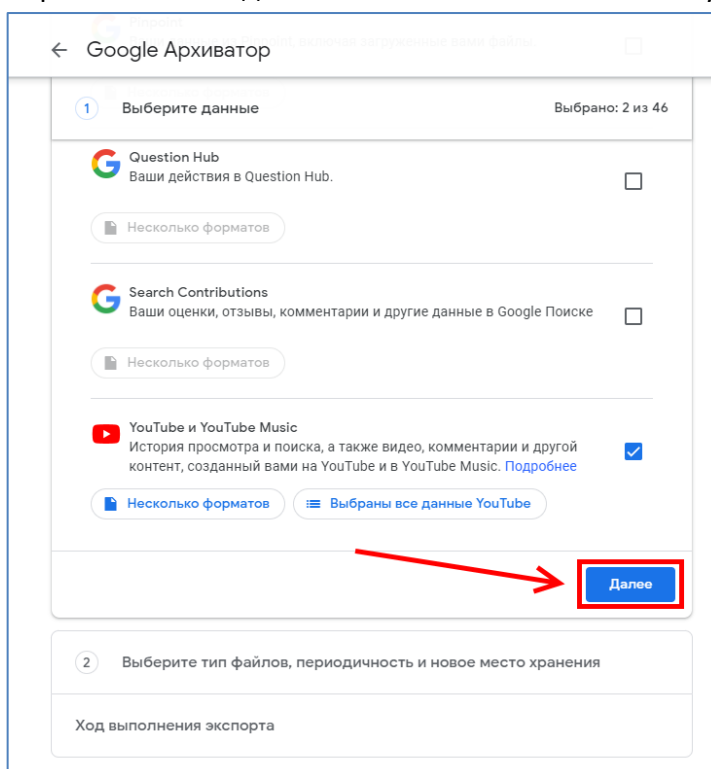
Google Архиватор

1 Выберите данные

Выбрано: 2 из 46

Question Hub
Ваши действия в Question Hub.

Несколько форматов

Search Contributions
Ваши оценки, отзывы, комментарии и другие данные в Google Поиске

Несколько форматов

YouTube и YouTube Music
История просмотра и поиска, а также видео, комментарии и другой контент, созданный вами на YouTube и в YouTube Music. Подробнее

Несколько форматов

Выбраны все данные YouTube

Далее

2 Выберите тип файлов, периодичность и новое место хранения

Ход выполнения экспорта